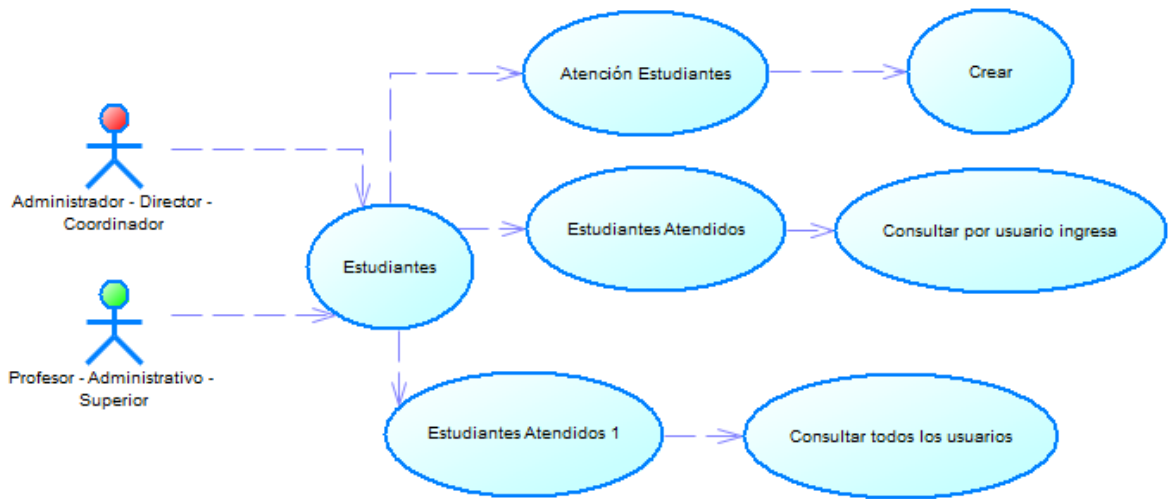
Atención Estudiantes

Crear

Administrador - Director - Coordinador

Estudiantes

Estudiantes Atendidos

Consultar por usuario ingresa

Profesor - Administrativo - Superior

Estudiantes Atendidos 1

Consultar todos los usuarios